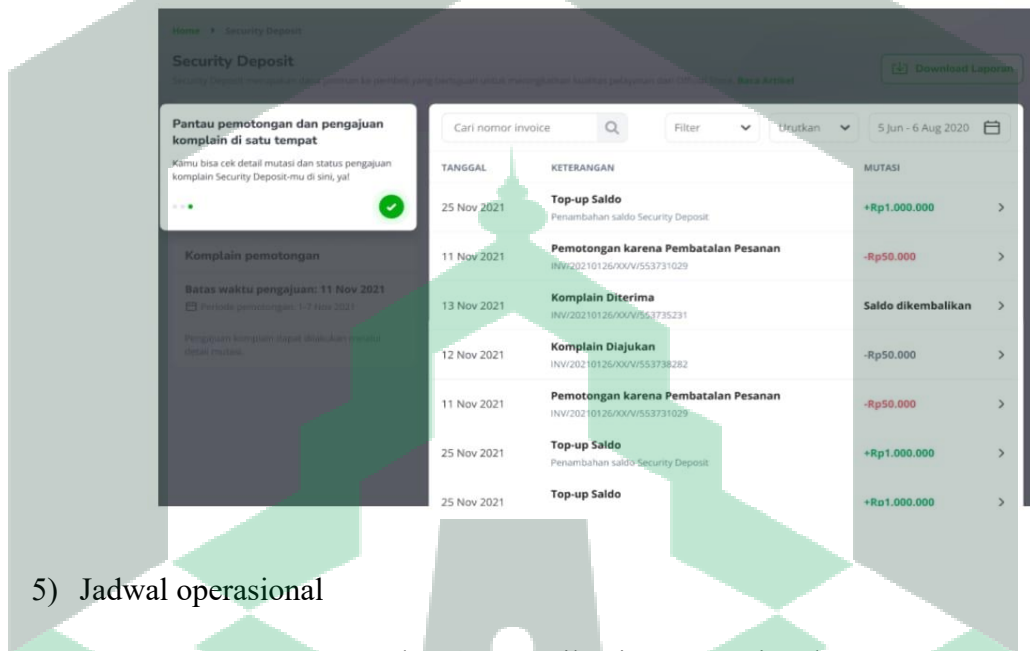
Home > Security Deposit

Security Deposit

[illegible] Baca Artikel

Download Laporan

Pantau pemotongan dan pengajuan komplain di satu tempat

Kamu bisa cek detail mutasi dan status pengajuan komplain Security Deposit-mu di sini, ya!

Komplain pemotongan

Batas waktu pengajuan: 11 Nov 2021

Periode pemotongan: 1-7 Nov 2021

Pengajuan komplain dapat dilakukan melalui detail mutasi.

Cari nomor invoice

Filter

Urutkan

5 Jun - 6 Aug 2020

| TANGGAL | KETERANGAN | MUTASI |
|---|---|---|
| 25 Nov 2021 | Top-up Saldo<br>Penambahan saldo Security Deposit | +Rp1.000.000 |
| 11 Nov 2021 | Pemotongan karena Pembatalan Pesanan<br>INV/20210126/XX/V/553731029 | -Rp50.000 |
| 13 Nov 2021 | Komplain Diterima<br>INV/20210126/XX/V/553735231 | Saldo dikembalikan |
| 12 Nov 2021 | Komplain Diajukan<br>INV/20210126/XX/V/553738282 | -Rp50.000 |
| 11 Nov 2021 | Pemotongan karena Pembatalan Pesanan<br>INV/20210126/XX/V/553731029 | -Rp50.000 |
| 25 Nov 2021 | Top-up Saldo<br>Penambahan saldo Security Deposit | +Rp1.000.000 |
| 25 Nov 2021 | Top-up Saldo | +Rp1.000.000 |

5) Jadwal operasional